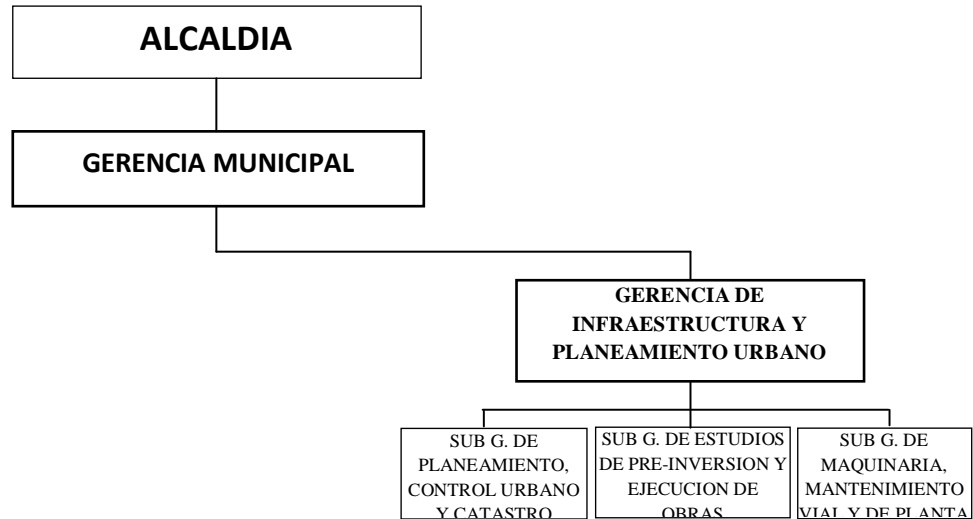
ALCALDIA

GERENCIA MUNICIPAL

GERENCIA DE INFRAESTRUCTURA Y PLANEAMIENTO URBANO

SUB G. DE PLANEAMIENTO, CONTROL URBANO Y CATASTRO

SUB G. DE ESTUDIOS DE PRE-INVERSION Y EJECUCION DE OBRAS

SUB G. DE MAQUINARIA, MANTENIMIENTO VIAL Y DE PLANTA